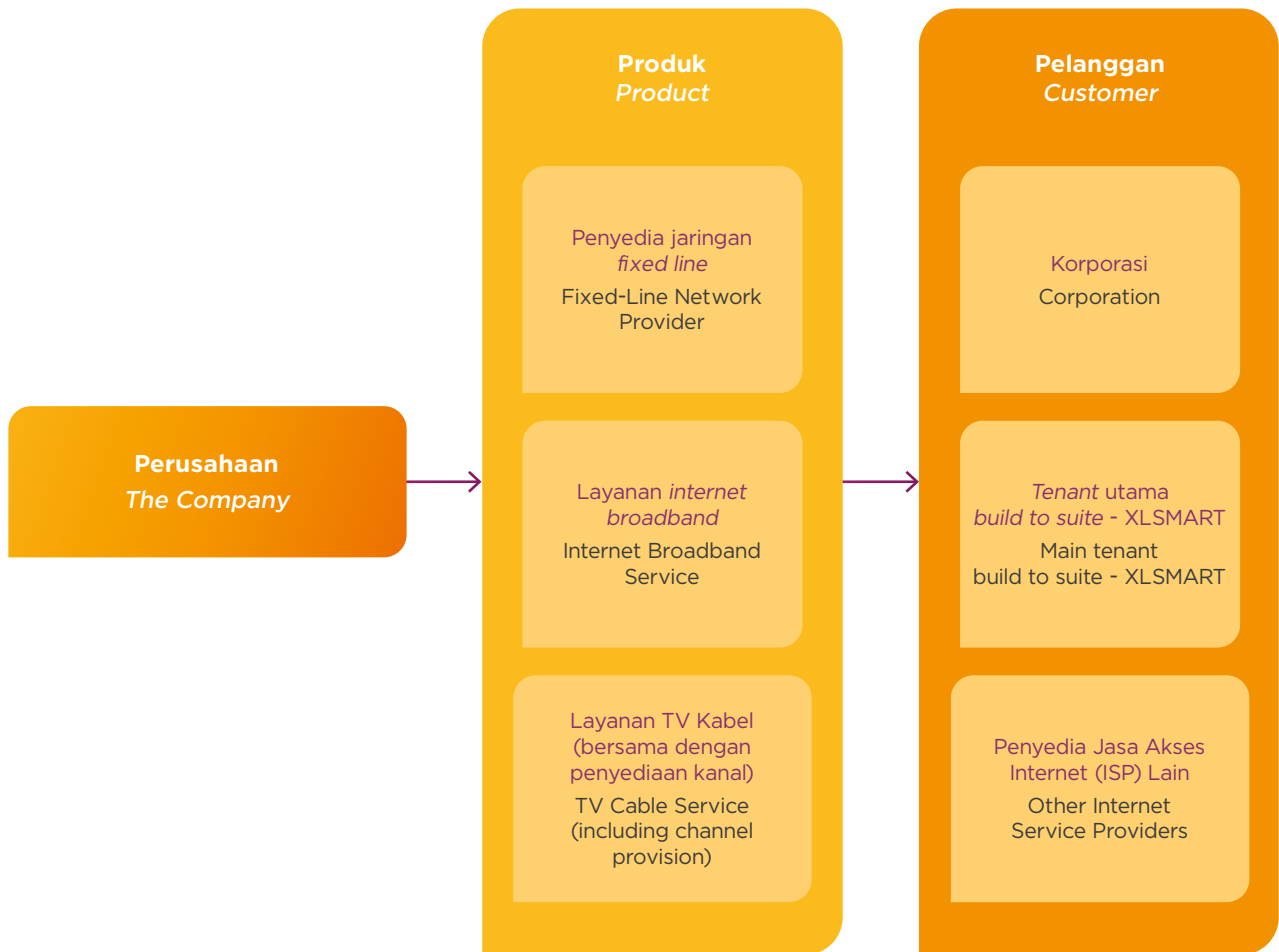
Perusahaan
*The Company*

Produk
*Product*

Penyedia jaringan *fixed line*
Fixed-Line Network Provider

Layanan *internet broadband*
Internet Broadband Service

Layanan TV Kabel (bersama dengan penyediaan kanal)
TV Cable Service (including channel provision)

Pelanggan
*Customer*

Korporasi
Corporation

*Tenant* utama *build to suite* - XLSMART
Main tenant build to suite - XLSMART

Penyedia Jasa Akses Internet (ISP) Lain
Other Internet Service Providers